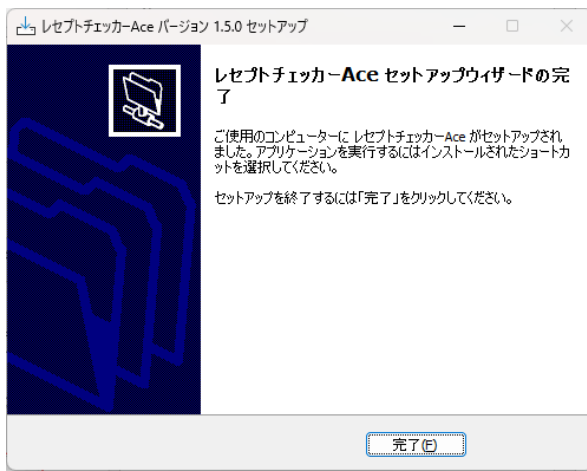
レセプトチェッカーAce バージョン 1.5.0 セットアップ

レセプトチェッカーAce セットアップウィザードの完了

ご使用のコンピューターに レセプトチェッカーAce がセットアップされました。アプリケーションを実行するにはインストールされたショートカットを選択してください。

セットアップを終了するには「完了」をクリックしてください。

完了(F)